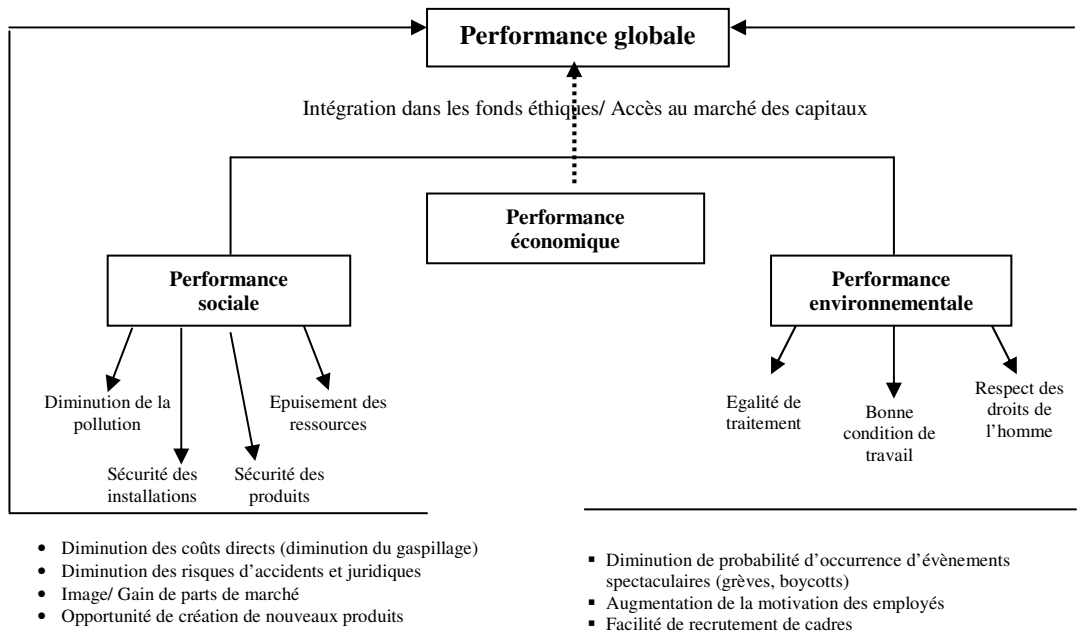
Performance globale

Intégration dans les fonds éthiques/ Accès au marché des capitaux

Performance économique

Performance sociale

Performance environnementale

Diminution de la pollution

Sécurité des installations

Sécurité des produits

Epuisement des ressources

Egalité de traitement

Bonne condition de travail

Respect des droits de l'homme

- Diminution des coûts directs (diminution du gaspillage)
- Diminution des risques d'accidents et juridiques
- Image/ Gain de parts de marché
- Opportunité de création de nouveaux produits

- Diminution de probabilité d'occurrence d'évènements spectaculaires (grèves, boycotts)
- Augmentation de la motivation des employés
- Facilité de recrutement de cadres